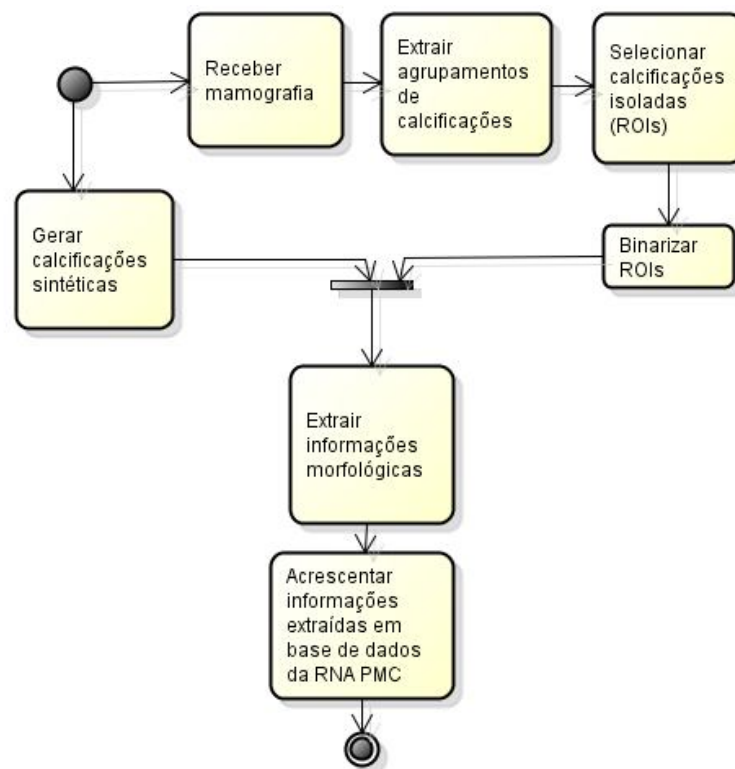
Receber mamografia

Extrair agrupamentos de calcificações

Selecionar calcificações isoladas (ROIs)

Gerar calcificações sintéticas

Binarizar ROIs

Extrair informações morfológicas

Acrescentar informações extraídas em base de dados da RNA PMC